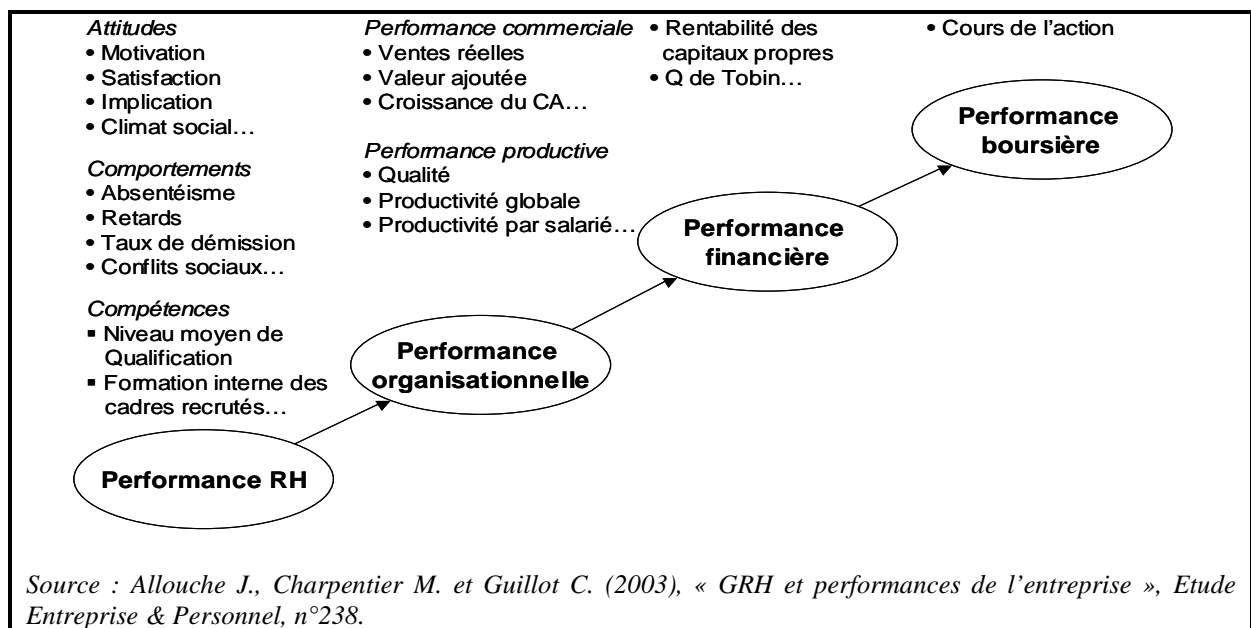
*Attitudes*
• Motivation
• Satisfaction
• Implication
• Climat social…

*Comportements*
• Absentéisme
• Retards
• Taux de démission
• Conflits sociaux…

*Compétences*
▪ Niveau moyen de Qualification
▪ Formation interne des cadres recrutés…

*Performance commerciale*
• Ventes réelles
• Valeur ajoutée
• Croissance du CA…

*Performance productive*
• Qualité
• Productivité globale
• Productivité par salarié…

• Rentabilité des capitaux propres
• Q de Tobin…

• Cours de l'action

**Performance boursière**

**Performance financière**

**Performance organisationnelle**

**Performance RH**

*Source : Allouche J., Charpentier M. et Guillot C. (2003), « GRH et performances de l'entreprise », Etude Entreprise & Personnel, n°238.*